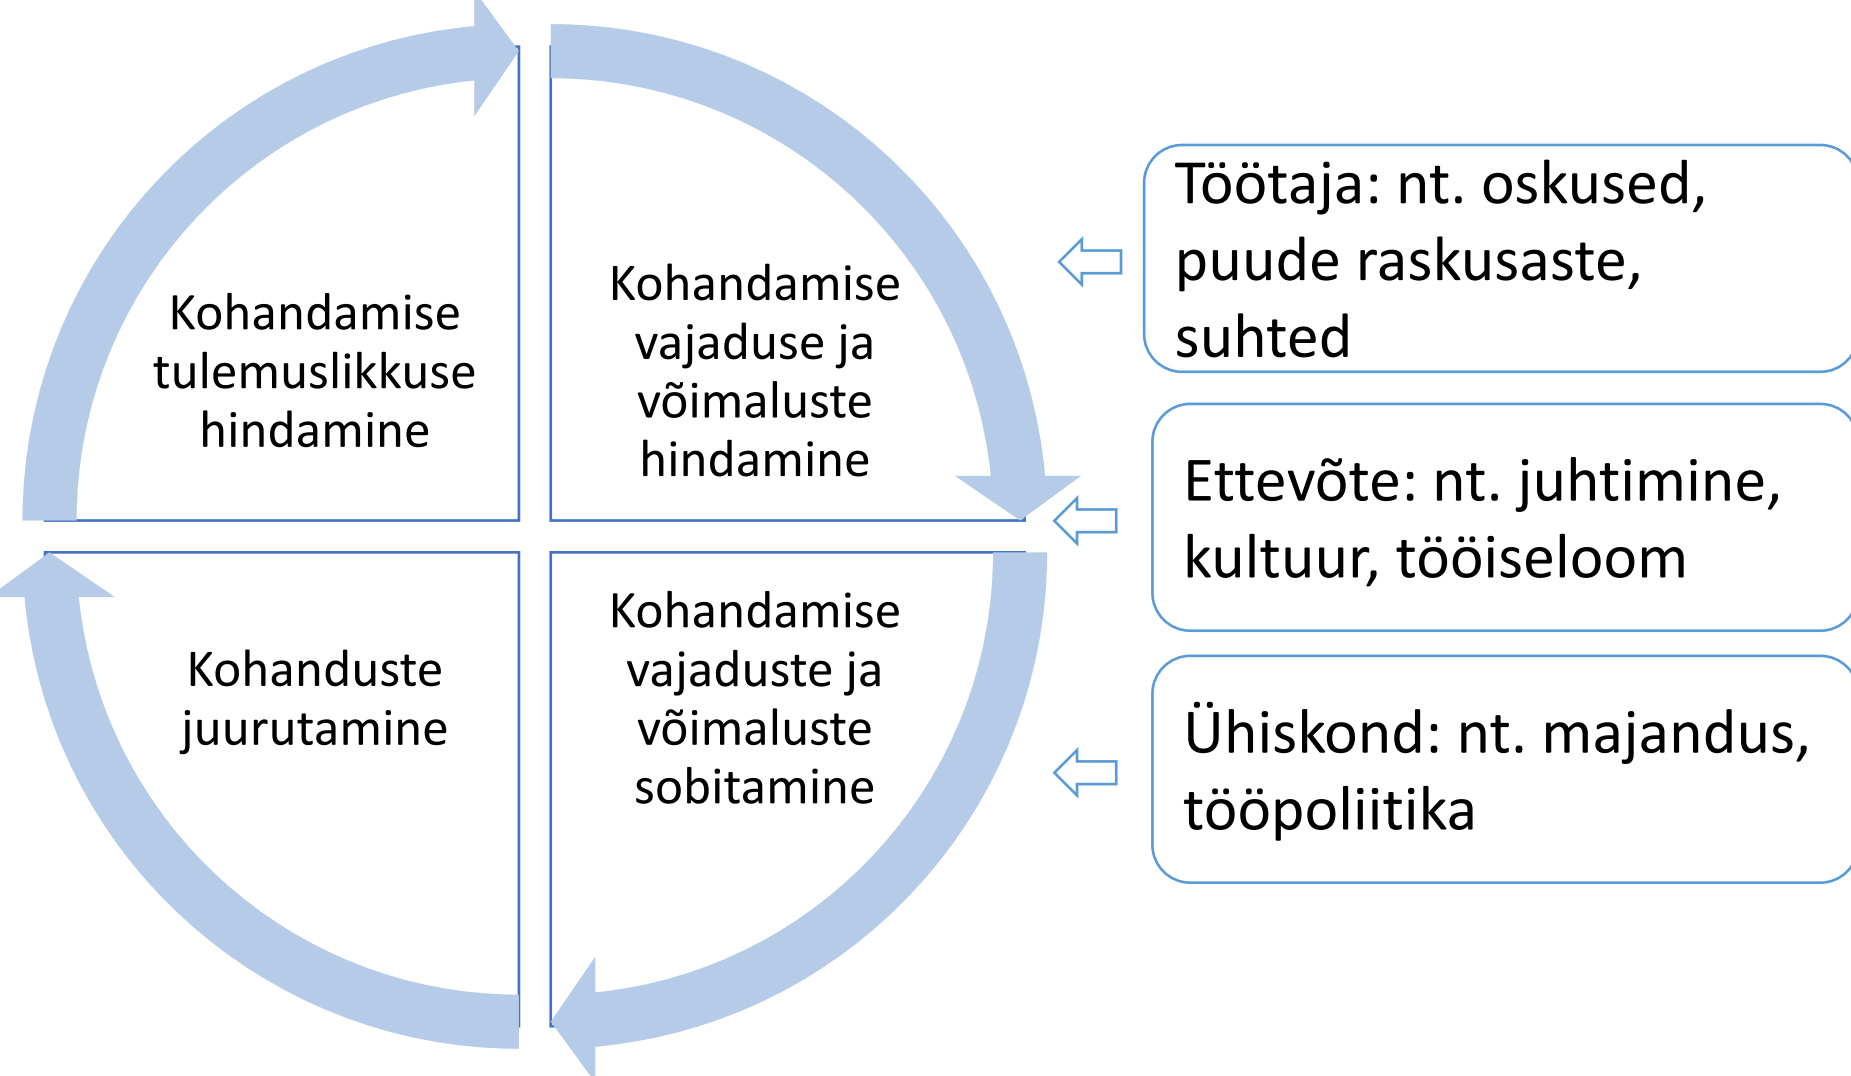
Kohandamise tulemuslikkuse hindamine

Kohandamise vajaduse ja võimaluste hindamine

Kohanduste juurutamine

Kohandamise vajaduste ja võimaluste sobitamine

Töötaja: nt. oskused, puude raskusaste, suhted

Ettevõte: nt. juhtimine, kultuur, tööiseloom

Ühiskond: nt. majandus, tööpoliitika